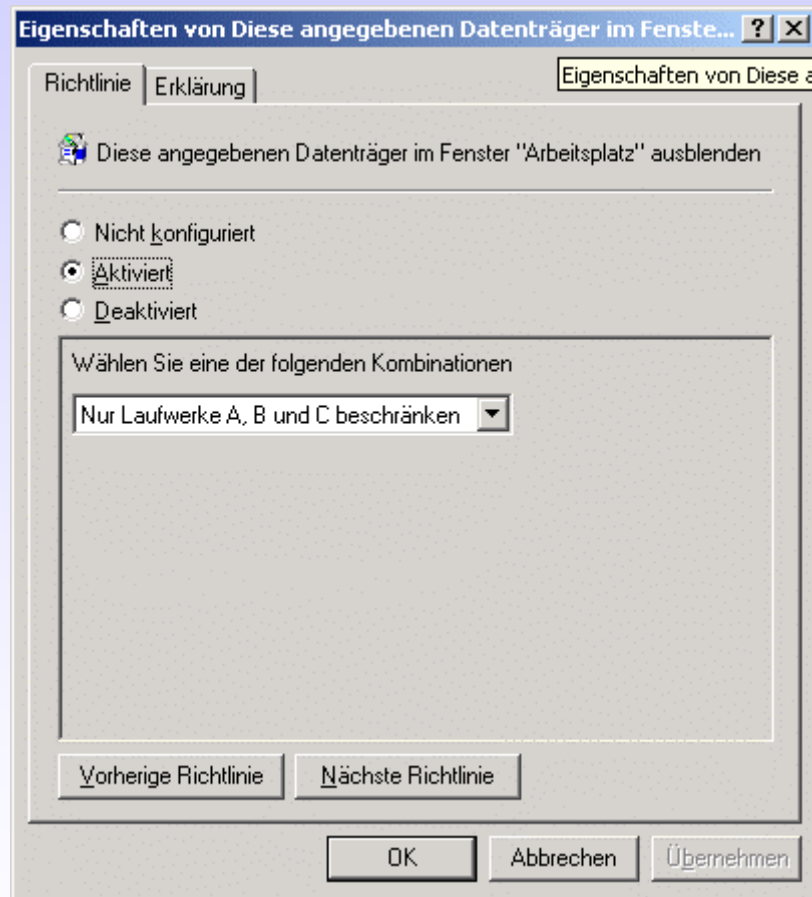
Eigenschaften von Diese angegebenen Datenträger im Fenste... ? X

Richtlinie | Erklärung

Eigenschaften von Diese a

Diese angegebenen Datenträger im Fenster "Arbeitsplatz" ausblenden

Nicht konfiguriert
Aktiviert
Deaktiviert

Wählen Sie eine der folgenden Kombinationen

Nur Laufwerke A, B und C beschränken

Vorherige Richtlinie
Nächste Richtlinie

OK
Abbrechen
Übernehmen